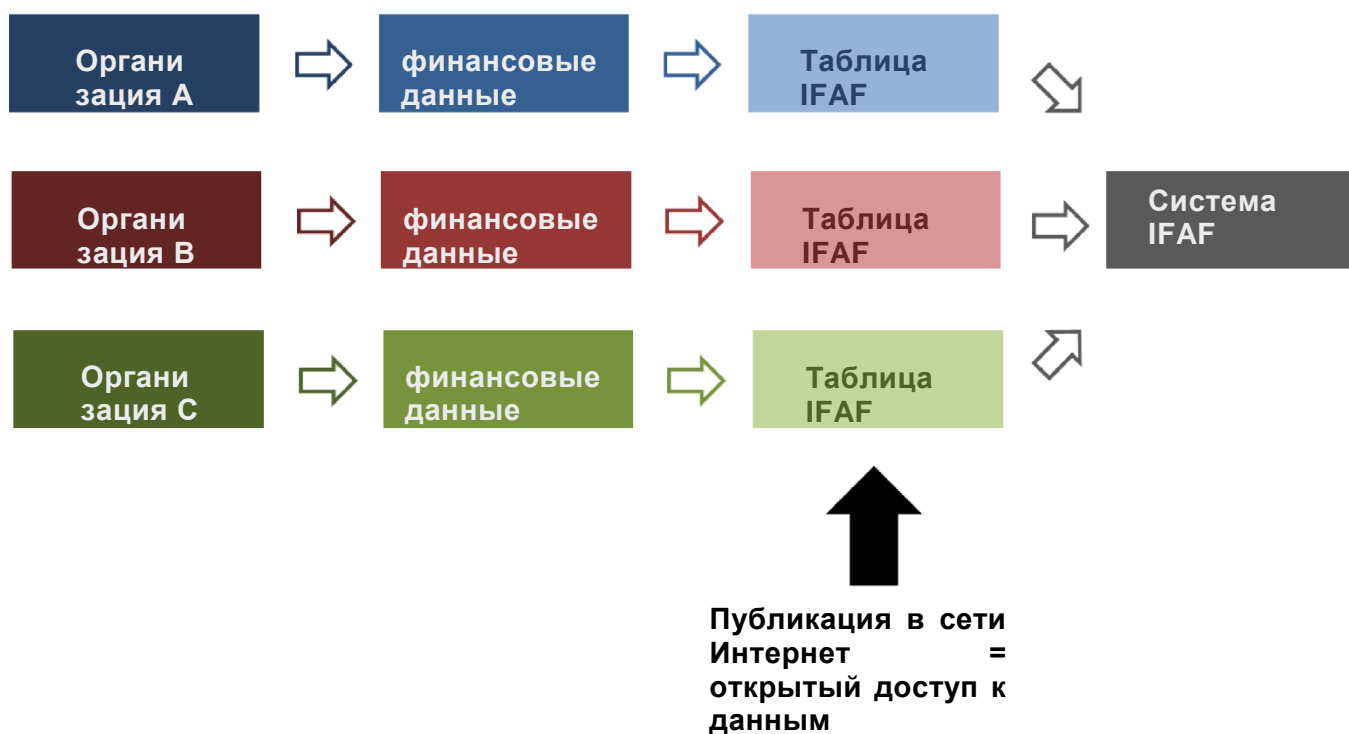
Органи зация A

финансовые данные

Таблица IFAF

Органи зация B

финансовые данные

Таблица IFAF

Система IFAF

Органи зация C

финансовые данные

Таблица IFAF

Публикация в сети Интернет = открытый доступ к данным